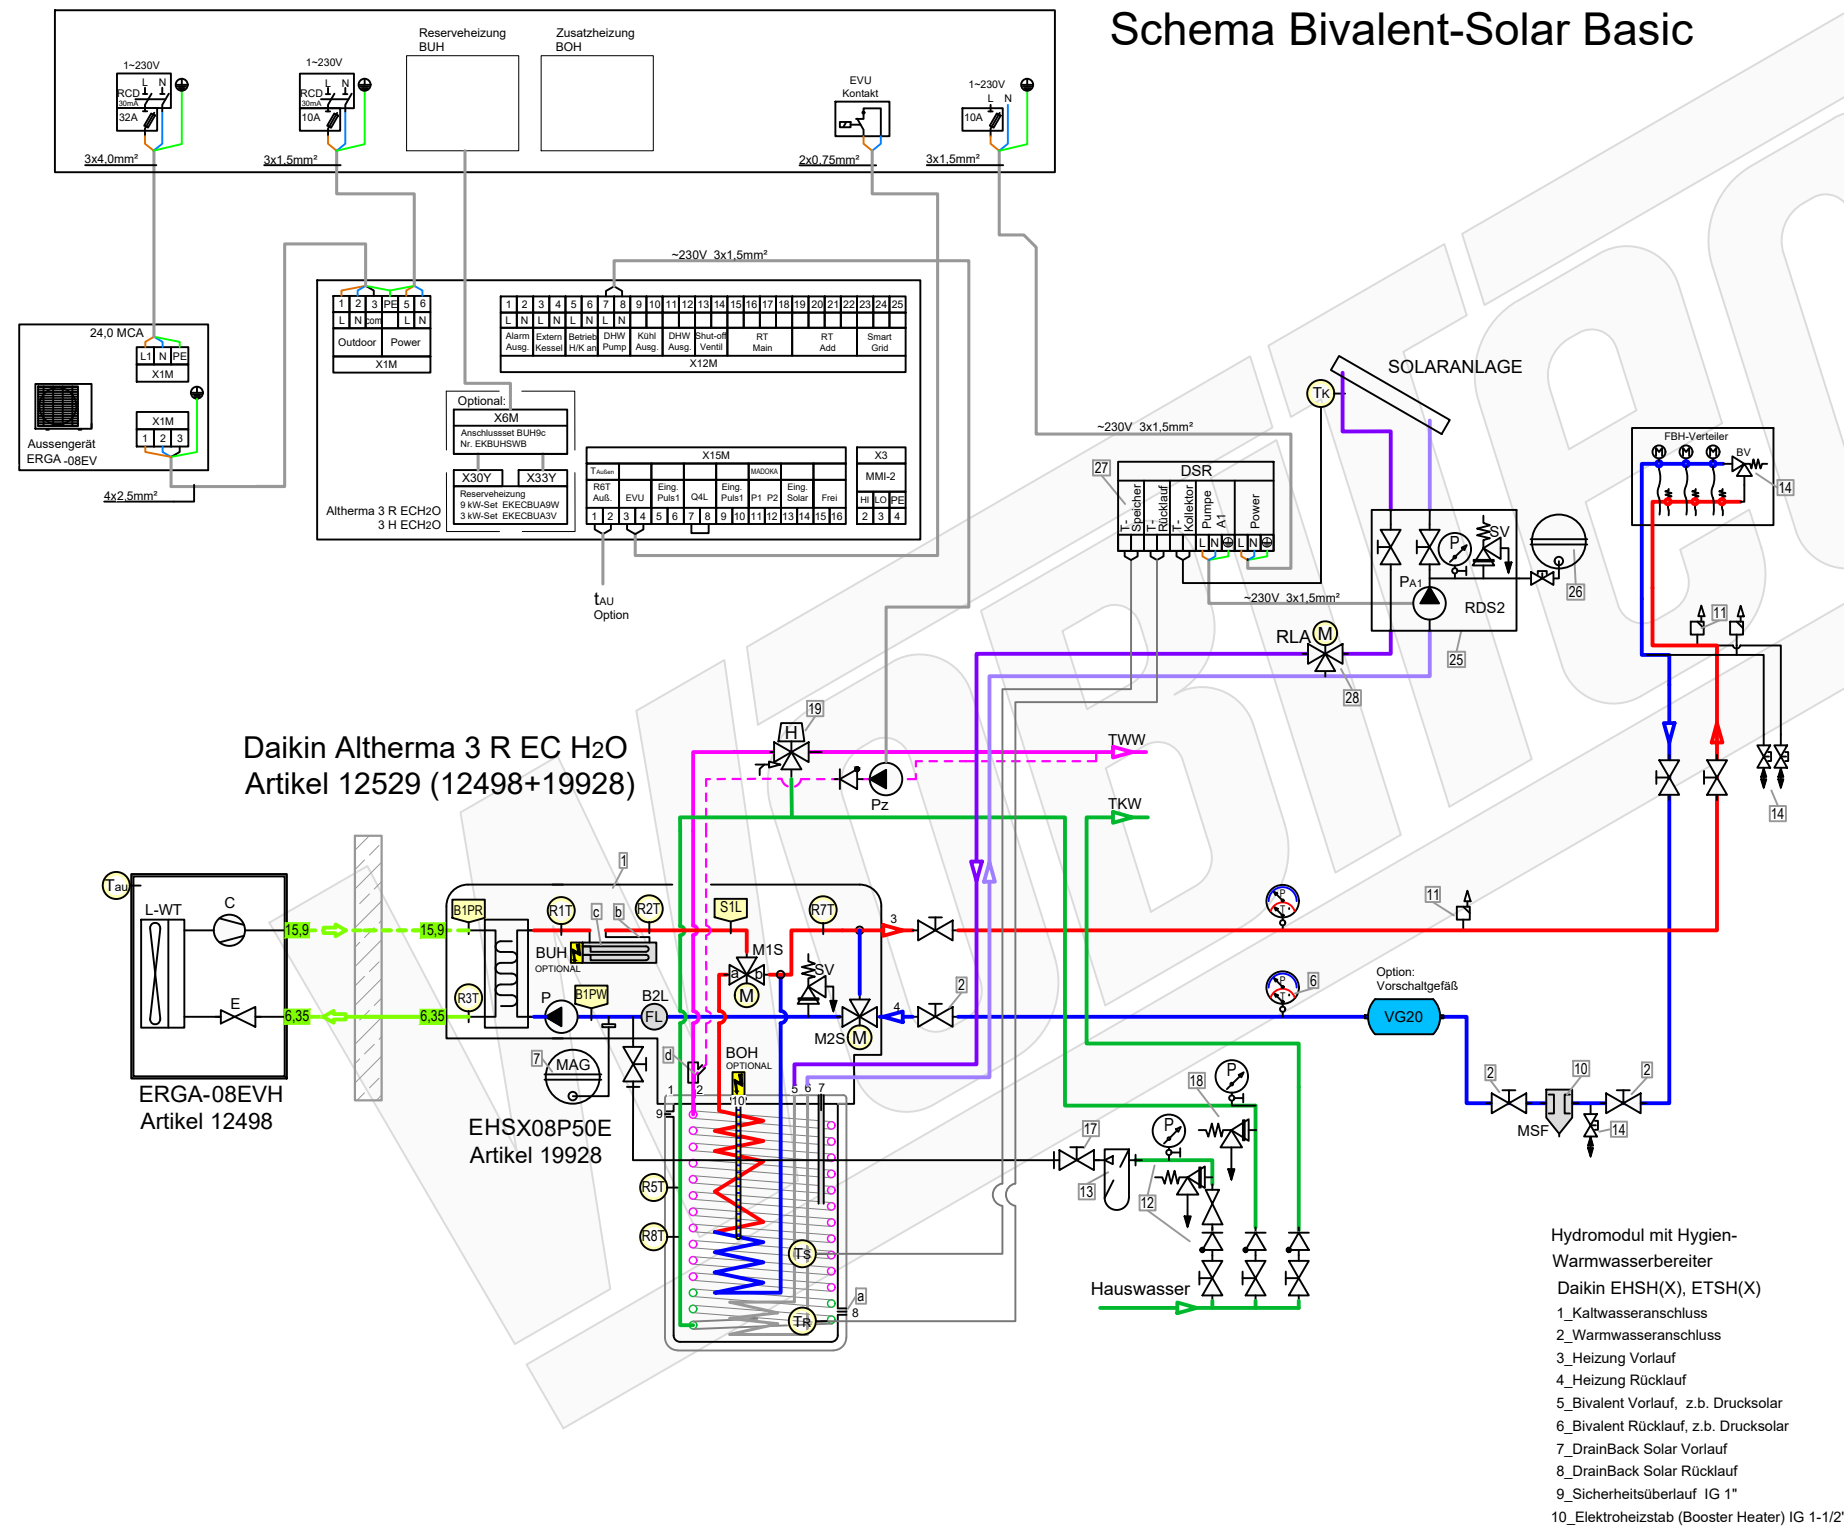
Schema Bivalent-Solar Basic

Reserveheizung BUH

Zusatzheizung BOH

1~230V
RCD 30mA 32A
3x4,0mm²

1~230V
RCD 30mA 10A
3x1,5mm²

EVU Kontakt
2x0,75mm²

1~230V
10A
3x1,5mm²

~230V 3x1,5mm²

24,0 MCA
L1 N PE
X1M
Aussengerät ERGA -08EV
X1M
1 2 3
4x2,5mm²

1 2 3 PE 5 6
L N com L N
Outdoor Power
X1M

1 2 3 4 5 6 7 8 9 10 11 12 13 14 15 16 17 18 19 20 21 22 23 24 25
L N L N L N L N
Alarm Ausg. | Extern Kessel | Betrieb H/K an | DHW Pump | Kühl Ausg. | DHW Ausg. | Shut-off Ventil | RT Main | RT Add | Smart Grid
X12M

Optional:
X6M
Anschlussset BUH9c Nr. EKBUHSWB
X30Y X33Y
Reserveheizung
9 kW-Set EKECBUA9W
3 kW-Set EKECBUA3V

X15M
T Außen R6T Auß. | EVU | Eing. Puls1 | Q4L | Eing. Puls1 | MADOKA P1 P2 | Eing. Solar | Frei
1 2 3 4 5 6 7 8 9 10 11 12 13 14 15 16

X3
MMI-2
HI LO PE
2 3 4

Altherma 3 R ECH2O
3 H ECH2O

tAU
Option

~230V 3x1,5mm²

SOLARANLAGE
TK
27
DSR
T-Speicher T-Rücklauf T-Kollektor Pumpe A1 Power
L N L N
SV
PA1
RDS2
26
~230V 3x1,5mm²
25
RLA M
28

FBH-Verteiler
M M M BV
14
11
14
14

Daikin Altherma 3 R EC H2O
Artikel 12529 (12498+19928)

19
H
TWW
Pz
TKW

Tau
L-WT
C
E
15,9
15,9
6,35
6,35
ERGA-08EVH
Artikel 12498

1
B1PR
R1T
c
b
R2T
S1L
R7T
BUH
OPTIONAL
M1S
a b
M
SV
3
R3T
P
B1PW
B2L
FL
M2S M
4
2
MAG
7
d
BOH
OPTIONAL
1 2
9
10
5 6 7
R5T
R8T
TS
TR
a
8
EHSX08P50E
Artikel 19928

11
6
Option: Vorschaltgefäß
VG20
2
10
2
MSF
14
18
P
17
P
13
12
Hauswasser

Hydromodul mit Hygien-Warmwasserbereiter
Daikin EHSH(X), ETSH(X)
1_Kaltwasseranschluss
2_Warmwasseranschluss
3_Heizung Vorlauf
4_Heizung Rücklauf
5_Bivalent Vorlauf, z.b. Drucksolar
6_Bivalent Rücklauf, z.b. Drucksolar
7_DrainBack Solar Vorlauf
8_DrainBack Solar Rücklauf
9_Sicherheitsüberlauf IG 1"
10_Elektroheizstab (Booster Heater) IG 1-1/2"